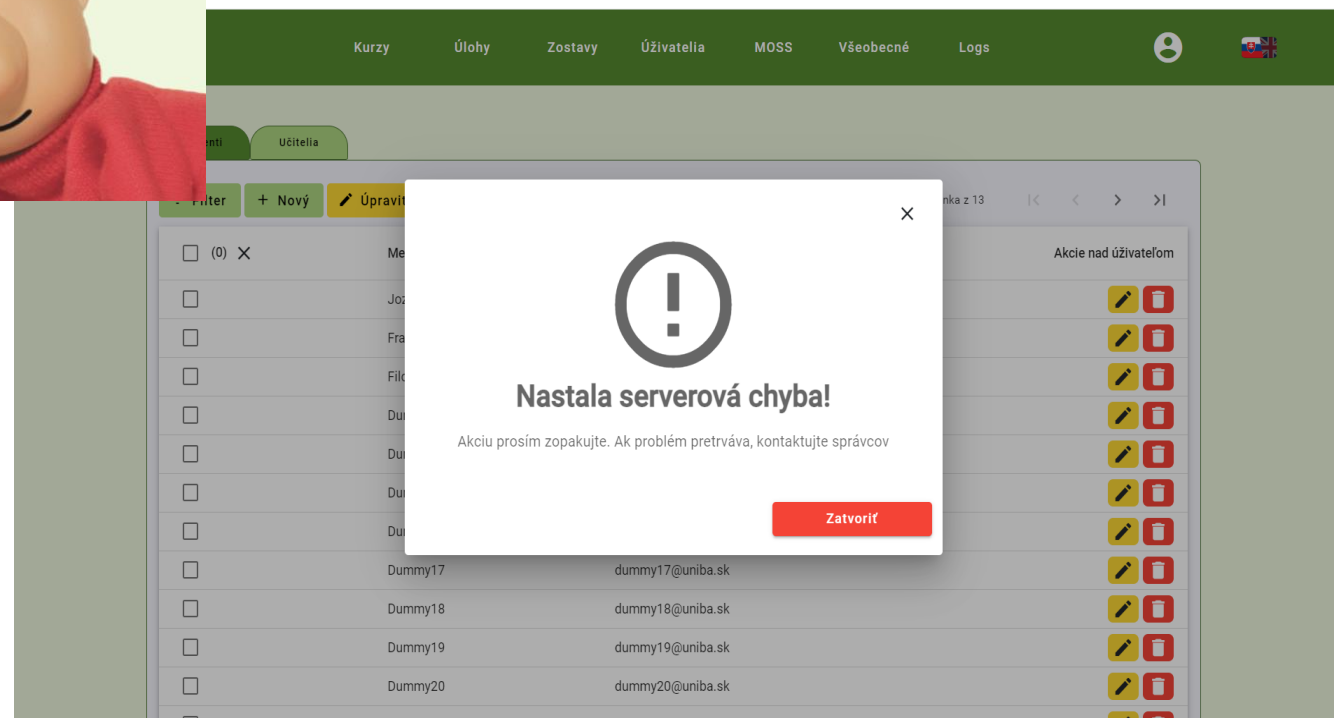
Kurzy Úlohy Zostavy Užívatelia MOSS Všeobecné Logs

enti Učitelia

Filter + Nový Upravit

nka z 13

(0) ✕ Me Akcie nad užívateľom

Joz
Fra
Filo
Du
Du
Du
Du

Dummy17 dummy17@uniba.sk
Dummy18 dummy18@uniba.sk
Dummy19 dummy19@uniba.sk
Dummy20 dummy20@uniba.sk

Nastala serverová chyba!

Akciu prosím zopakujte. Ak problém pretrváva, kontaktujte správcov

Zatvoriť